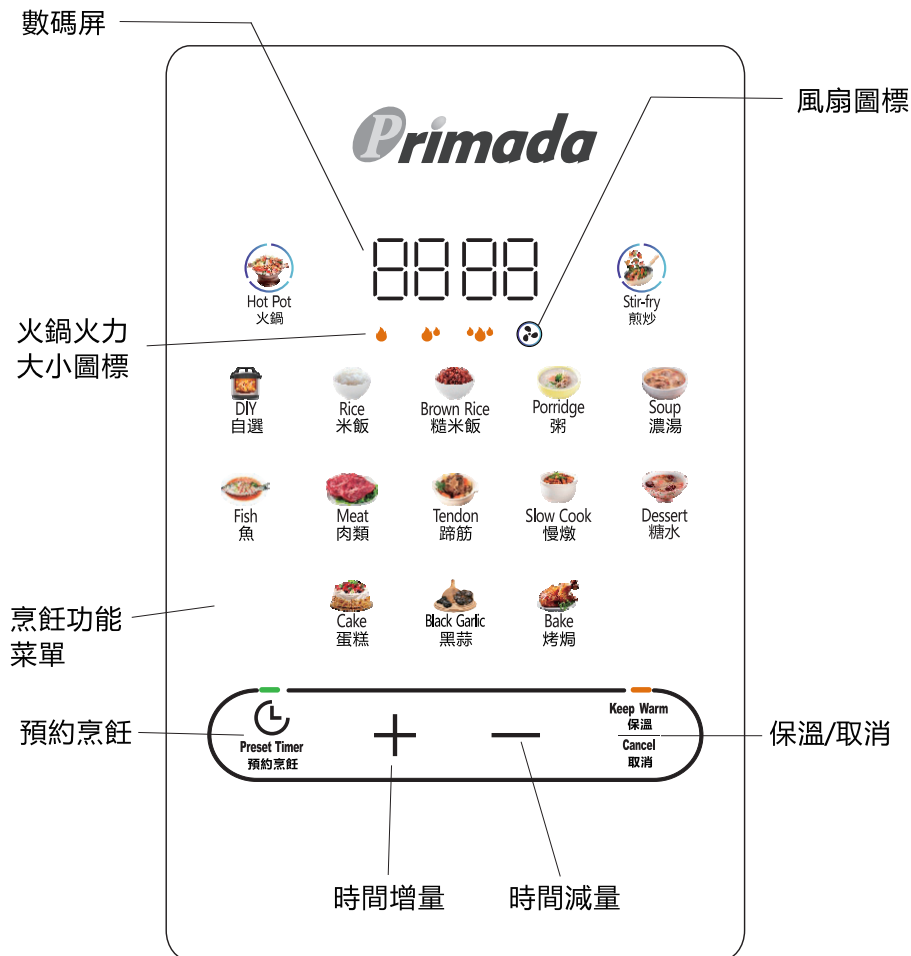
數碼屏

風扇圖標

Primada

8888

Hot Pot
火鍋

Stir-fry
煎炒

火鍋火力
大小圖標

DIY
自選

Rice
米飯

Brown Rice
糙米飯

Porridge
粥

Soup
濃湯

Fish
魚

Meat
肉類

Tendon
蹄筋

Slow Cook
慢燉

Dessert
糖水

烹飪功能
菜單

Cake
蛋糕

Black Garlic
黑蒜

Bake
烤焗

預約烹飪

Preset Timer
預約烹飪

+

—

Keep Warm
保溫

Cancel
取消

保溫/取消

時間增量

時間減量